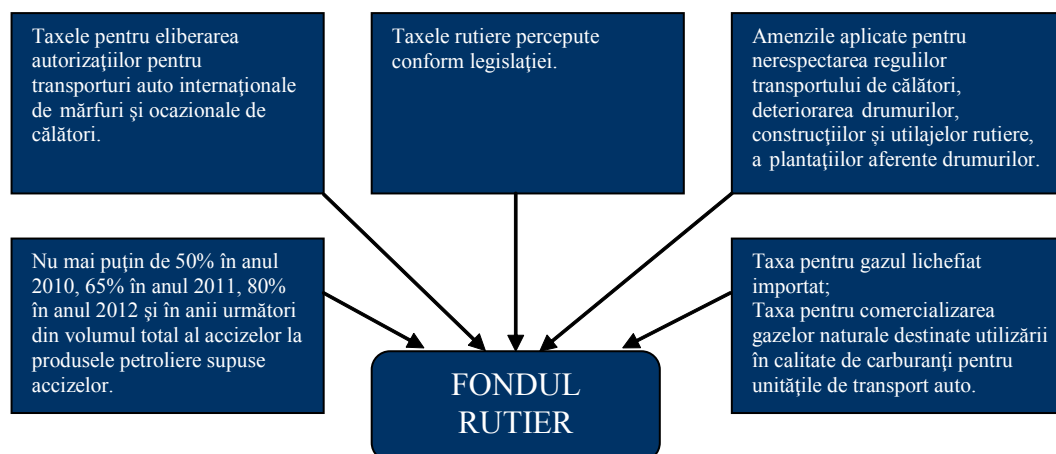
Taxele pentru eliberarea autorizaţiilor pentru transporturi auto internaţionale de mărfuri şi ocazionale de călători.

Taxele rutiere percepute conform legislaţiei.

Amenzile aplicate pentru nerespectarea regulilor transportului de călători, deteriorarea drumurilor, construcţiilor şi utilajelor rutiere, a plantaţiilor aferente drumurilor.

Nu mai puţin de 50% în anul 2010, 65% în anul 2011, 80% în anul 2012 şi în anii următori din volumul total al accizelor la produsele petroliere supuse accizelor.

FONDUL RUTIER

Taxa pentru gazul lichefiat importat;
Taxa pentru comercializarea gazelor naturale destinate utilizării în calitate de carburanţi pentru unităţile de transport auto.